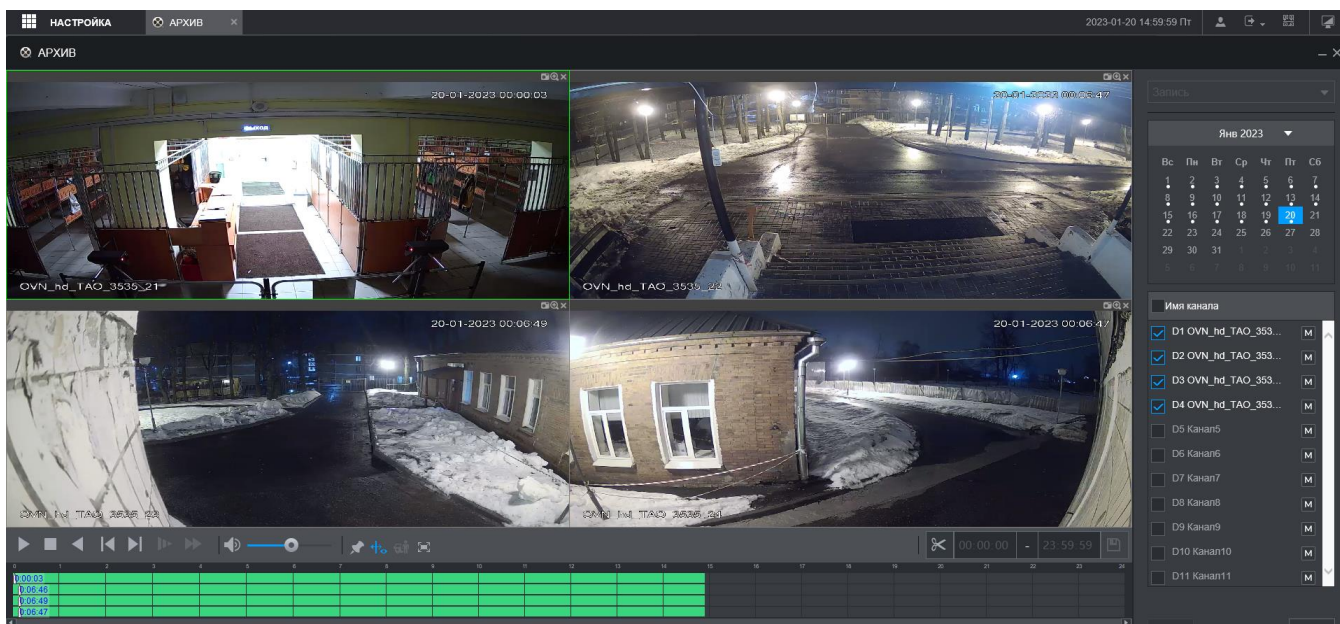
НАСТРОЙКА АРХИВ ×

2023-01-20 14:59:59 Пт

АРХИВ

20-01-2023 00:00:03
ВЫХОД
OVN_hd_TAO_3535_21

20-01-2023 00:06:47
OVN_hd_TAO_3535_22

20-01-2023 00:06:49
OVN_hd_TAO_3535_23

20-01-2023 00:06:47
OVN_hd_TAO_3535_24

Запись

Янв 2023

| Вс | Пн | Вт | Ср | Чт | Пт | Сб |
|---|---|---|---|---|---|---|
| 1 | 2 | 3 | 4 | 5 | 6 | 7 |
| 8 | 9 | 10 | 11 | 12 | 13 | 14 |
| 15 | 16 | 17 | 18 | 19 | 20 | 21 |
| 22 | 23 | 24 | 25 | 26 | 27 | 28 |
| 29 | 30 | 31 | 1 | 2 | 3 | 4 |
| 5 | 6 | 7 | 8 | 9 | 10 | 11 |

Имя канала
D1 OVN_hd_TAO_353... M
D2 OVN_hd_TAO_353... M
D3 OVN_hd_TAO_353... M
D4 OVN_hd_TAO_353... M
D5 Канал5 M
D6 Канал6 M
D7 Канал7 M
D8 Канал8 M
D9 Канал9 M
D10 Канал10 M
D11 Канал11 M

00:00:00 - 23:59:59

0 1 2 3 4 5 6 7 8 9 10 11 12 13 14 15 16 17 18 19 20 21 22 23 24
0:00:03
0:06:46
0:06:49
0:06:47